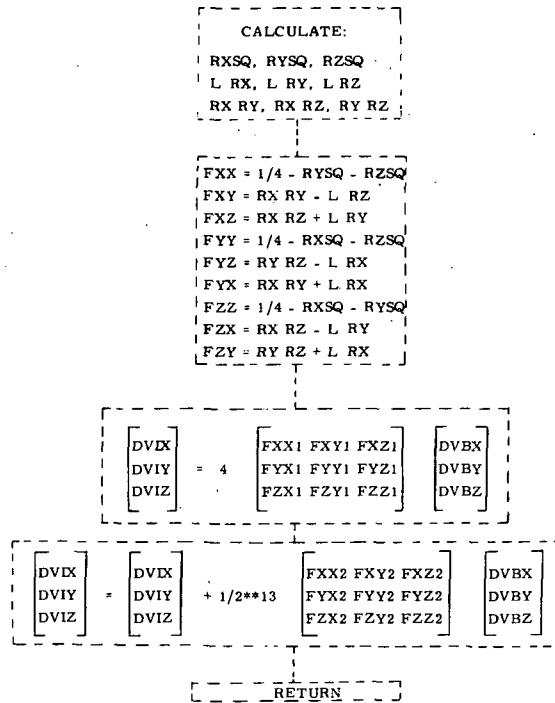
CALCULATE:
RXSQ, RYSQ, RZSQ
L RX, L RY, L RZ
RX RY, RX RZ, RY RZ

FXX = 1/4 - RYSQ - RZSQ
FXY = RX RY - L RZ
FXZ = RX RZ + L RY
FYY = 1/4 - RXSQ - RZSQ
FYZ = RY RZ - L RX
FYX = RX RY + L RX
FZZ = 1/4 - RXSQ - RYSQ
FZX = RX RZ - L RY
FZY = RY RZ + L RX

$\begin{bmatrix} DVIX \\ DVIY \\ DVIZ \end{bmatrix} = 4 \begin{bmatrix} FXX1 & FXY1 & FXZ1 \\ FYX1 & FYY1 & FYZ1 \\ FZX1 & FZY1 & FZZ1 \end{bmatrix} \begin{bmatrix} DVBX \\ DVBY \\ DVBZ \end{bmatrix}$

$\begin{bmatrix} DVIX \\ DVIY \\ DVIZ \end{bmatrix} = \begin{bmatrix} DVIX \\ DVIY \\ DVIZ \end{bmatrix} + 1/2{*}{*}13 \begin{bmatrix} FXX2 & FXY2 & FXZ2 \\ FYX2 & FYY2 & FYZ2 \\ FZX2 & FZY2 & FZZ2 \end{bmatrix} \begin{bmatrix} DVBX \\ DVBY \\ DVBZ \end{bmatrix}$

RETURN